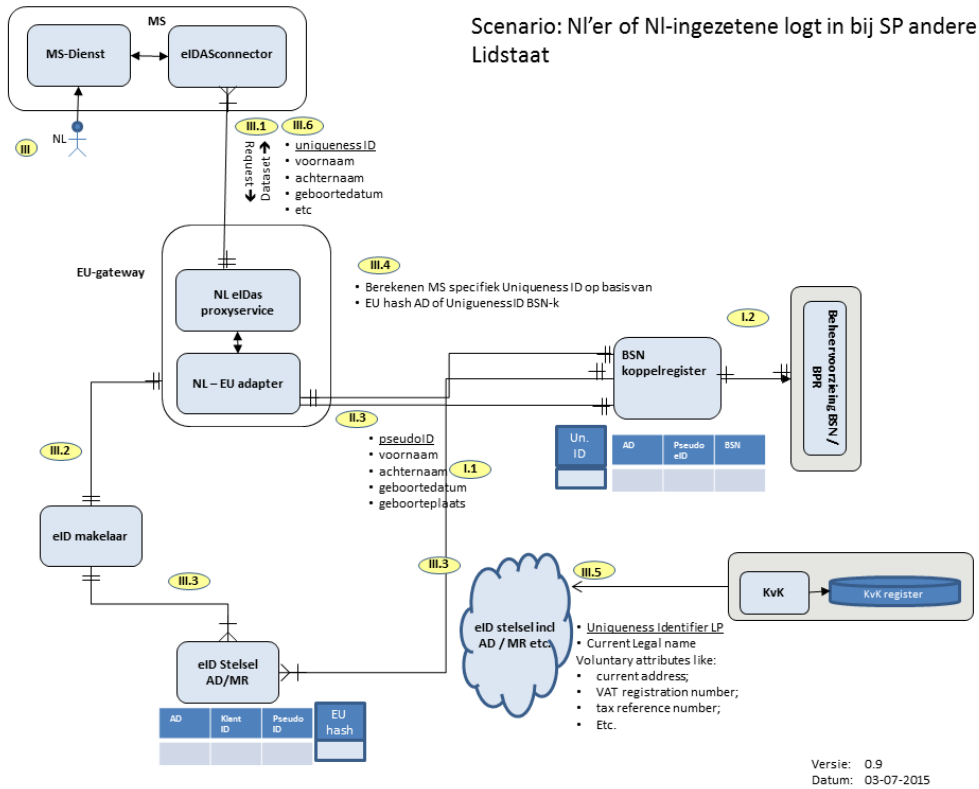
Scenario: Nl'er of Nl-ingezetene logt in bij SP andere Lidstaat

MS

MS-Dienst

eIDASconnector

NL

III

III.1

III.6

Request

Dataset

• uniqueness ID
• voornaam
• achternaam
• geboortedatum
• etc

EU-gateway

NL eIDas proxyservice

NL – EU adapter

III.4

• Berekenen MS specifiek Uniqueness ID op basis van
• EU hash AD of UniguenessID BSN-k

I.2

BSN koppelregister

Beheervoorziening BSN / BPR

II.3

• pseudoID
• voornaam
• achternaam
• geboortedatum
• geboorteplaats

I.1

| Un. ID |
|---|
| |

| AD | Pseudo eID | BSN |
|---|---|---|
| | | |

III.2

eID makelaar

III.3

III.3

III.5

KvK

KvK register

eID stelsel incl AD / MR etc

• Uniqueness Identifier LP
• Current Legal name
Voluntary attributes like:
• current address;
• VAT registration number;
• tax reference number;
• Etc.

eID Stelsel AD/MR

| AD | Klant ID | Pseudo ID |
|---|---|---|
| | | |

| EU hash |
|---|
| |

Versie: 0.9
Datum: 03-07-2015